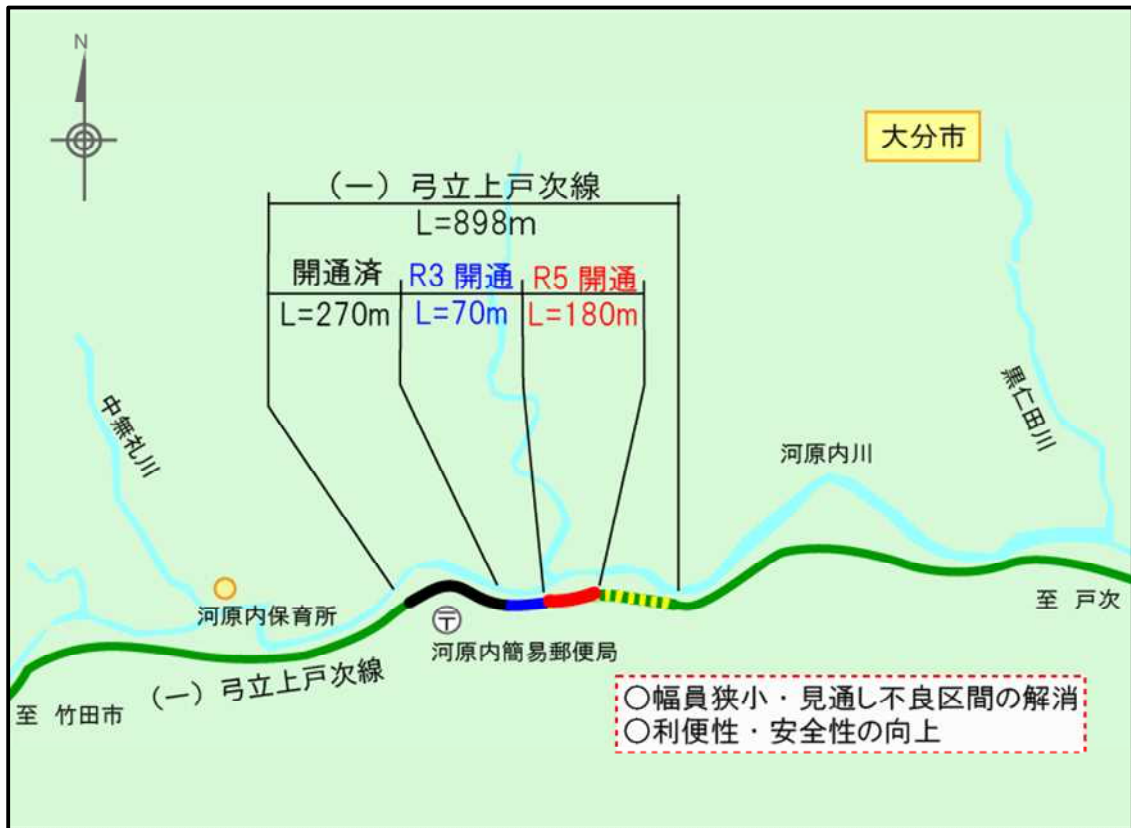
N

大分市

（一）弓立上戸次線
L=898m

開通済
L=270m

R3 開通
L=70m

R5 開通
L=180m

中無礼川

黒仁田川

河原内川

河原内保育所

〒

河原内簡易郵便局

至 戸次

（一）弓立上戸次線

至 竹田市

○幅員狭小・見通し不良区間の解消
○利便性・安全性の向上